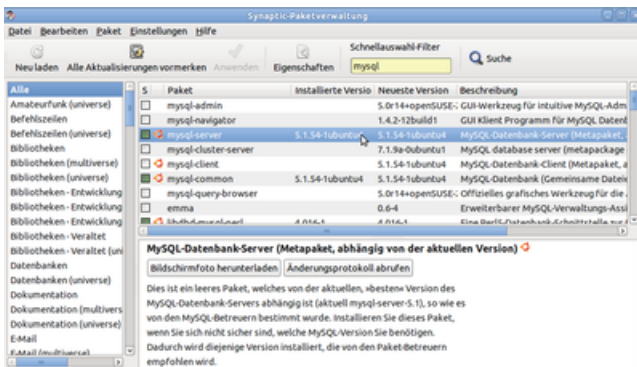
Synaptic-Paketverwaltung

Datei Bearbeiten Paket Einstellungen Hilfe

Neu laden Alle Aktualisierungen vormerken Anwenden Eigenschaften Schnellauswahl-Filter mysql Suche

Alle
Amateurfunk (universe)
Befehlszeilen
Befehlszeilen (universe)
Bibliotheken
Bibliotheken (multiverse)
Bibliotheken (universe)
Bibliotheken - Entwicklung
Bibliotheken - Entwicklung
Bibliotheken - Entwicklung
Bibliotheken - Veraltet
Bibliotheken - Veraltet (un
Datenbanken
Datenbanken (universe)
Dokumentation
Dokumentation (multivers
Dokumentation (universe)
E-Mail
E-Mail (multiverse)

| S | Paket | Installierte Versio | Neueste Version | Beschreibung |
|---|---|---|---|---|
| | mysql-admin | | 5.0r14+openSUSE-: | GUI-Werkzeug für intuitive MySQL-Adm |
| | mysql-navigator | | 1.4.2-12build1 | GUI Klient Programm für MySQL Datenl |
| | mysql-server | 5.1.54-1ubuntu | 5.1.54-1ubuntu4 | MySQL-Datenbank-Server (Metapaket, |
| | mysql-cluster-server | | 7.1.9a-0ubuntu1 | MySQL database server (metapackage |
| | mysql-client | | 5.1.54-1ubuntu4 | MySQL-Datenbank-Client (Metapaket, a |
| | mysql-common | 5.1.54-1ubuntu4 | 5.1.54-1ubuntu4 | MySQL-Datenbank (Gemeinsame Dateie |
| | mysql-query-browser | | 5.0r14+openSUSE-: | Offizielles grafisches Werkzeug für die |
| | emma | | 0.6-4 | Erweiterbarer MySQL-Verwaltungs-Assi |
| | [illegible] | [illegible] | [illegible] | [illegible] |

MySQL-Datenbank-Server (Metapaket, abhängig von der aktuellen Version)

Bildschirmfoto herunterladen Änderungsprotokoll abrufen

Dies ist ein leeres Paket, welches von der aktuellen, »besten« Version des MySQL-Datenbank-Servers abhängig ist (aktuell mysql-server-5.1), so wie es von den MySQL-Betreuern bestimmt wurde. Installieren Sie dieses Paket, wenn Sie sich nicht sicher sind, welche MySQL-Version Sie benötigen. Dadurch wird diejenige Version installiert, die von den Paket-Betreuern empfohlen wird.